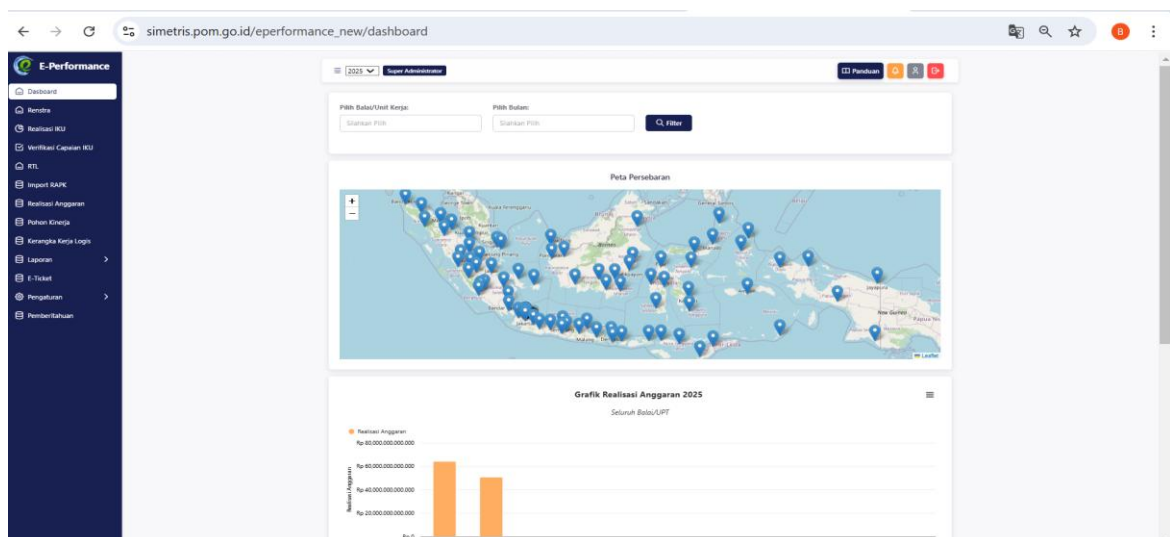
simetris.pom.go.id/eperformance_new/dashboard

E-Performance

Dasboard
Renstra
Realisasi IKU
Verifikasi Capaian IKU
RTL
Import RAPK
Realisasi Anggaran
Pohon Kinerja
Kerangka Kerja Logis
Laporan
E-Ticket
Pengaturan
Pemberitahuan

2025 Super Administrator

Panduan

Pilih Balai/Unit Kerja:
Silahkan Pilih
Pilih Bulan:
Silahkan Pilih
Filter

Peta Persebaran

+
−

Leaflet

Grafik Realisasi Anggaran 2025
Seluruh Balai/UPT

Realisasi Anggaran
Rp 80.000.000.000.000
Rp 60.000.000.000.000
Rp 40.000.000.000.000
Rp 20.000.000.000.000
Rp 0
Realisasi Anggaran